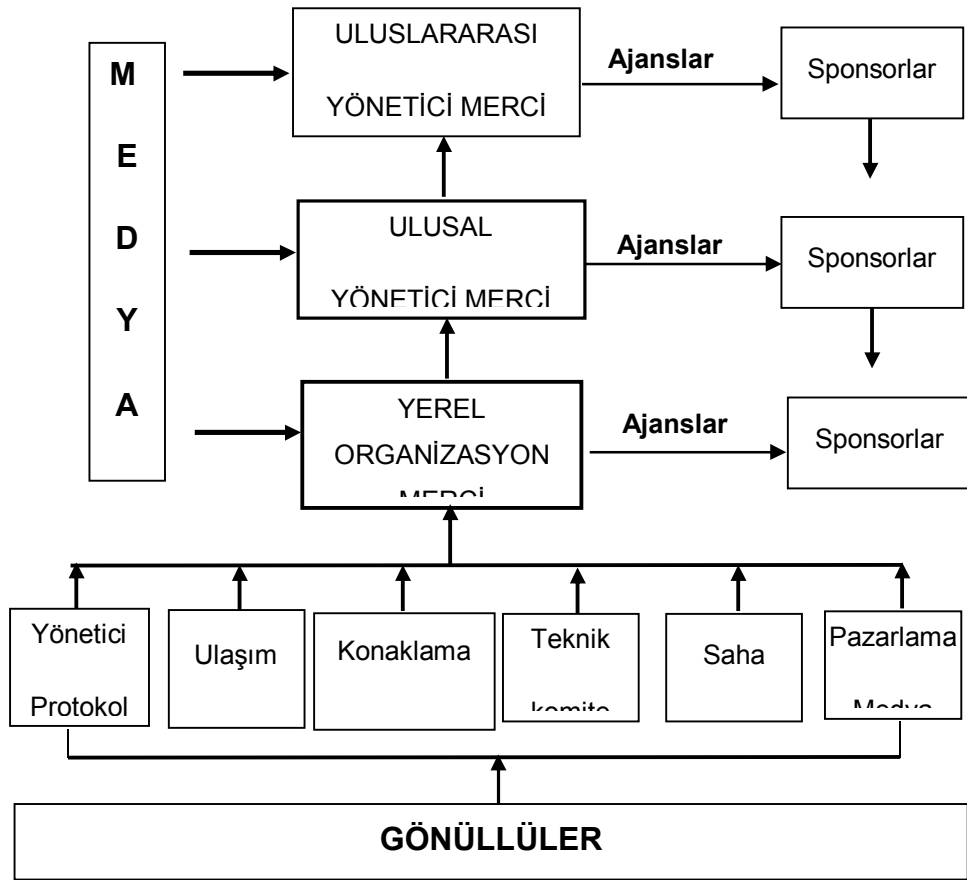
M
E
D
Y
A

ULUSLARARASI
YÖNETİCİ MERCİ

Ajanslar

Sponsorlar

ULUSAL
YÖNETİCİ MERCİ

Ajanslar

Sponsorlar

YEREL
ORGANİZASYON
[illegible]

Ajanslar

Sponsorlar

Yönetici
Protokol

Ulaşım

Konaklama

Teknik
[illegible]

Saha

Pazarlama
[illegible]

GÖNÜLLÜLER